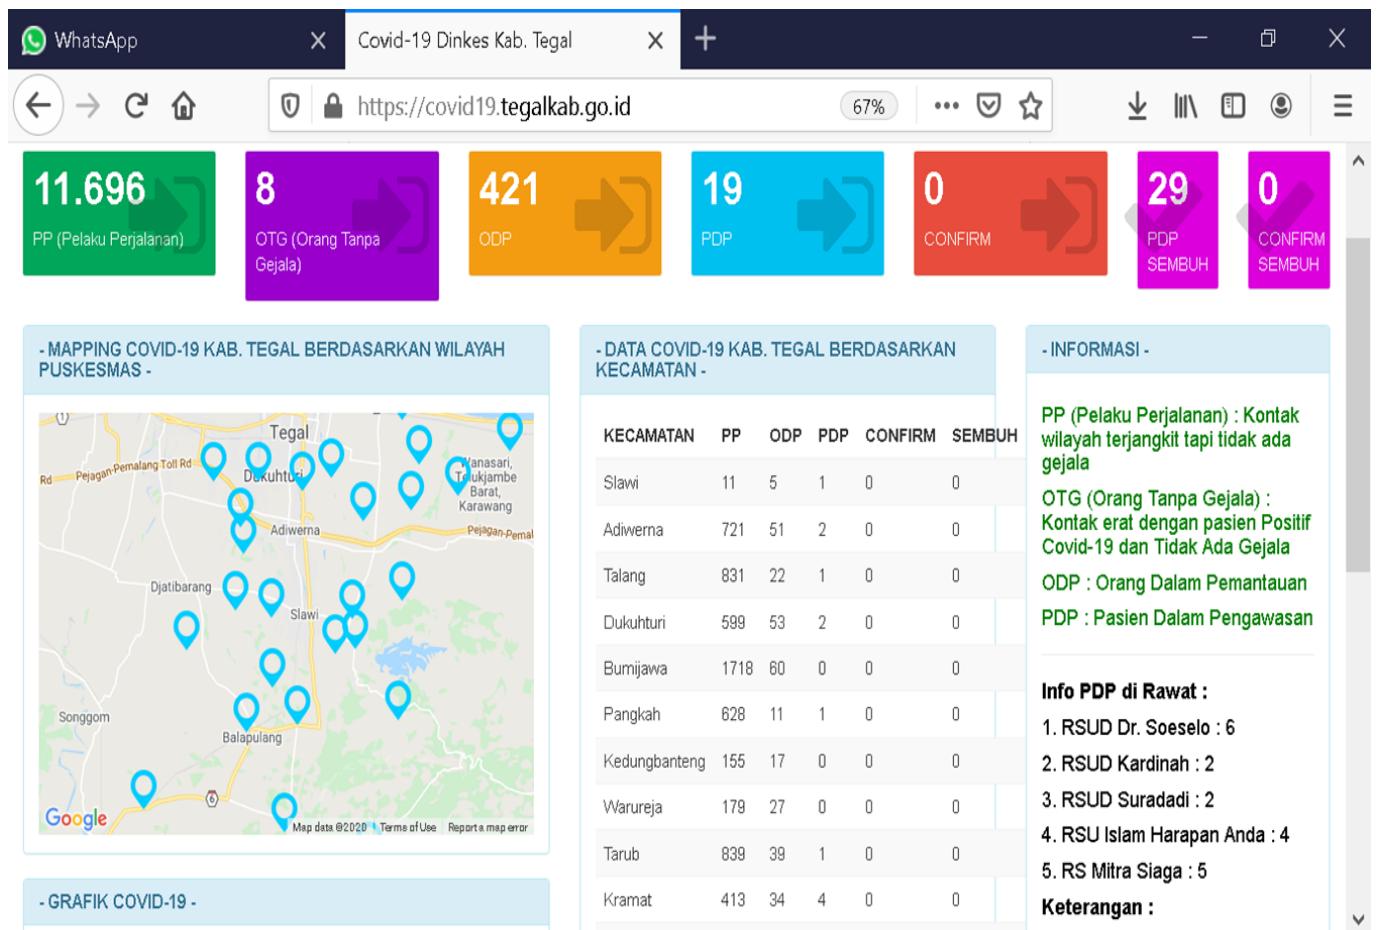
WhatsApp
Covid-19 Dinkes Kab. Tegal
https://covid19.tegalkab.go.id
67%

11.696
PP (Pelaku Perjalanan)

8
OTG (Orang Tanpa Gejala)

421
ODP

19
PDP

0
CONFIRM

29
PDP SEMBUH

0
CONFIRM SEMBUH

- MAPPING COVID-19 KAB. TEGAL BERDASARKAN WILAYAH PUSKESMAS -

Tegal
Dukuhturi
Pejagan-Pemalang Toll Rd
Rd
Wanasari, Tegal
Lukjambe
Barat, Karawang
Adiwerna
Pejagan-Pemal
Djatibarang
Slawi
Songgom
Balapulang
Google
Map data ©2020
Terms of Use
Report a map error

- DATA COVID-19 KAB. TEGAL BERDASARKAN KECAMATAN -

| KECAMATAN | PP | ODP | PDP | CONFIRM | SEMBUH |
|---|---|---|---|---|---|
| Slawi | 11 | 5 | 1 | 0 | 0 |
| Adiwerna | 721 | 51 | 2 | 0 | 0 |
| Talang | 831 | 22 | 1 | 0 | 0 |
| Dukuhturi | 599 | 53 | 2 | 0 | 0 |
| Bumijawa | 1718 | 60 | 0 | 0 | 0 |
| Pangkah | 628 | 11 | 1 | 0 | 0 |
| Kedungbanteng | 155 | 17 | 0 | 0 | 0 |
| Warureja | 179 | 27 | 0 | 0 | 0 |
| Tarub | 839 | 39 | 1 | 0 | 0 |
| Kramat | 413 | 34 | 4 | 0 | 0 |

- INFORMASI -

PP (Pelaku Perjalanan) : Kontak wilayah terjangkit tapi tidak ada gejala

OTG (Orang Tanpa Gejala) : Kontak erat dengan pasien Positif Covid-19 dan Tidak Ada Gejala

ODP : Orang Dalam Pemantauan

PDP : Pasien Dalam Pengawasan

Info PDP di Rawat :
1. RSUD Dr. Soeselo : 6
2. RSUD Kardinah : 2
3. RSUD Suradadi : 2
4. RSU Islam Harapan Anda : 4
5. RS Mitra Siaga : 5
Keterangan :

- GRAFIK COVID-19 -